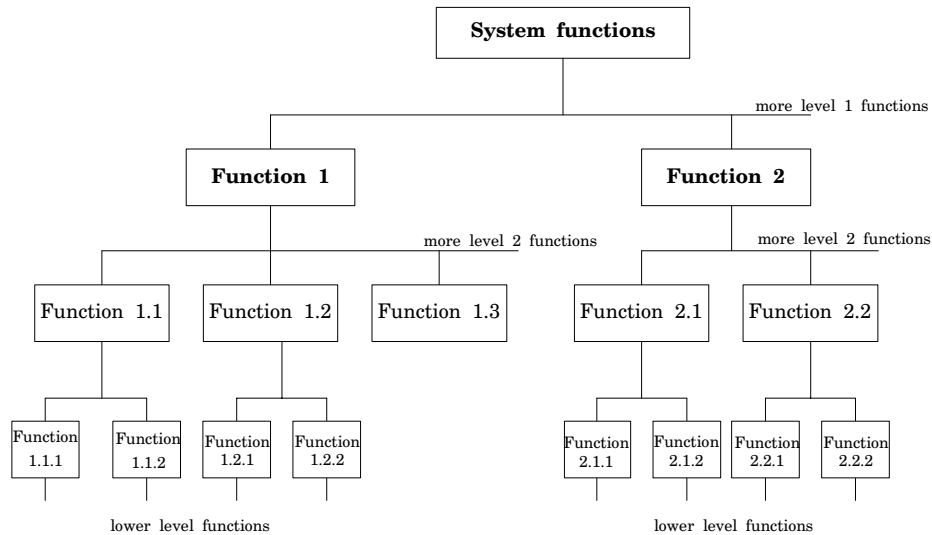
System functions

more level 1 functions

Function 1

Function 2

more level 2 functions

more level 2 functions

Function 1.1

Function 1.2

Function 1.3

Function 2.1

Function 2.2

Function 1.1.1

Function 1.1.2

Function 1.2.1

Function 1.2.2

Function 2.1.1

Function 2.1.2

Function 2.2.1

Function 2.2.2

lower level functions

lower level functions